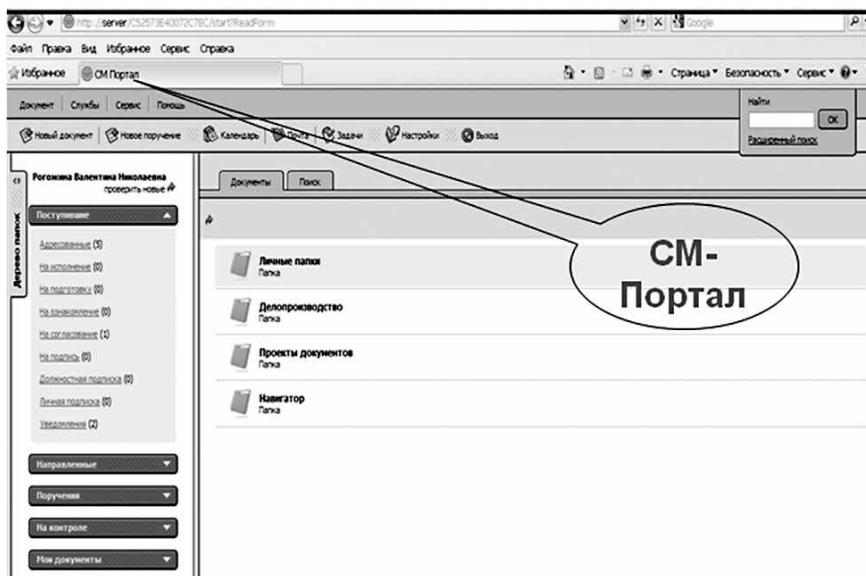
http://server/C52573E40072C78C/start?ReadForm
Google
Файл Правка Вид Избранное Сервис Справка
Избранное
СМ Портал
Страница Безопасность Сервис
Документ Службы Сервис Помощь
Найти
OK
Расширенный поиск
Новый документ Новое поручение Календарь Почта Задачи Настройки Выход
Рогожина Валентина Николаевна
проверить новые
Дерево папок
Поступившие
Адресованные (5)
На исполнение (0)
На подготовку (0)
На ознакомление (0)
На согласование (1)
На подпись (0)
Должностная подписка (0)
Личная подписка (0)
Уведомления (2)
Направленные
Поручения
На контроле
Мои документы
Документы
Поиск
Личные папки
Папка
Делопроизводство
Папка
Проекты документов
Папка
Навигатор
Папка
СМ-Портал